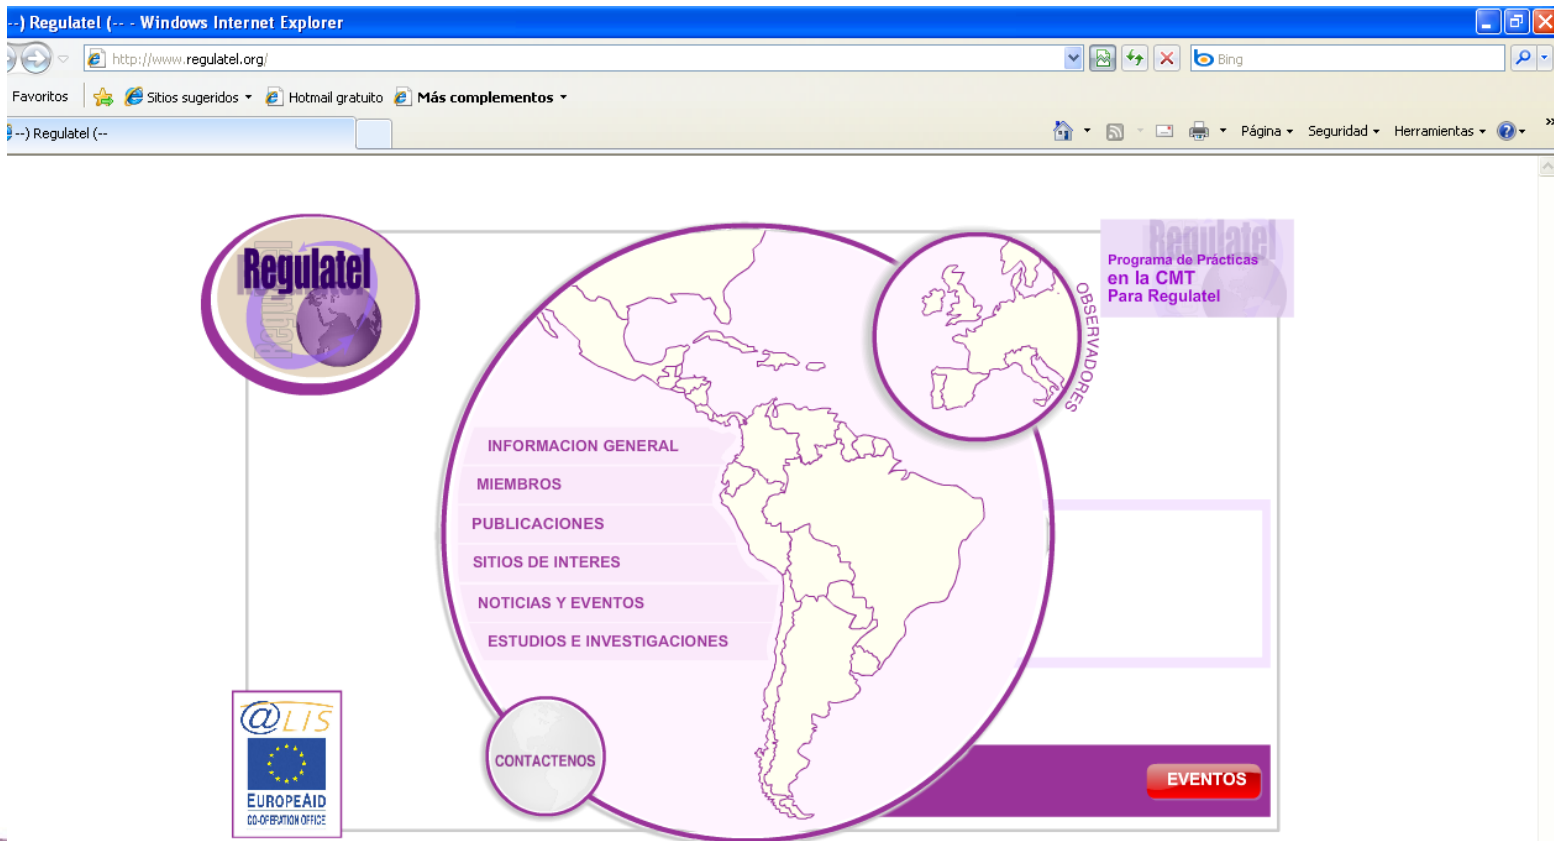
--) Regulatel (-- - Windows Internet Explorer

http://www.regulatel.org/

Bing

Favoritos

Sitios sugeridos

Hotmail gratuito

Más complementos

--) Regulatel (--

Página

Seguridad

Herramientas

Regulatel

Regulatel

Programa de Prácticas
en la CMT
Para Regulatel

OBSERVADORES

INFORMACION GENERAL

MIEMBROS

PUBLICACIONES

SITIOS DE INTERES

NOTICIAS Y EVENTOS

ESTUDIOS E INVESTIGACIONES

CONTACTENOS

EVENTOS

@LIS

EUROPEAID
CO-OPERATION OFFICE